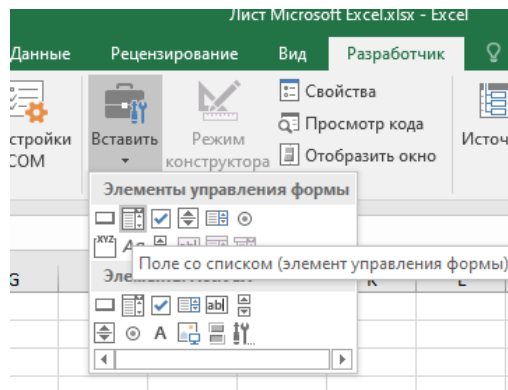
Лист Microsoft Excel.xlsx - Excel

Данные Рецензирование Вид Разработчик

стройки COM

Вставить

Режим конструктора

Свойства
Просмотр кода
Отобразить окно

Исто

Элементы управления формы

Аа

Эле

G

Поле со списком (элемент управления формы)

K L

A